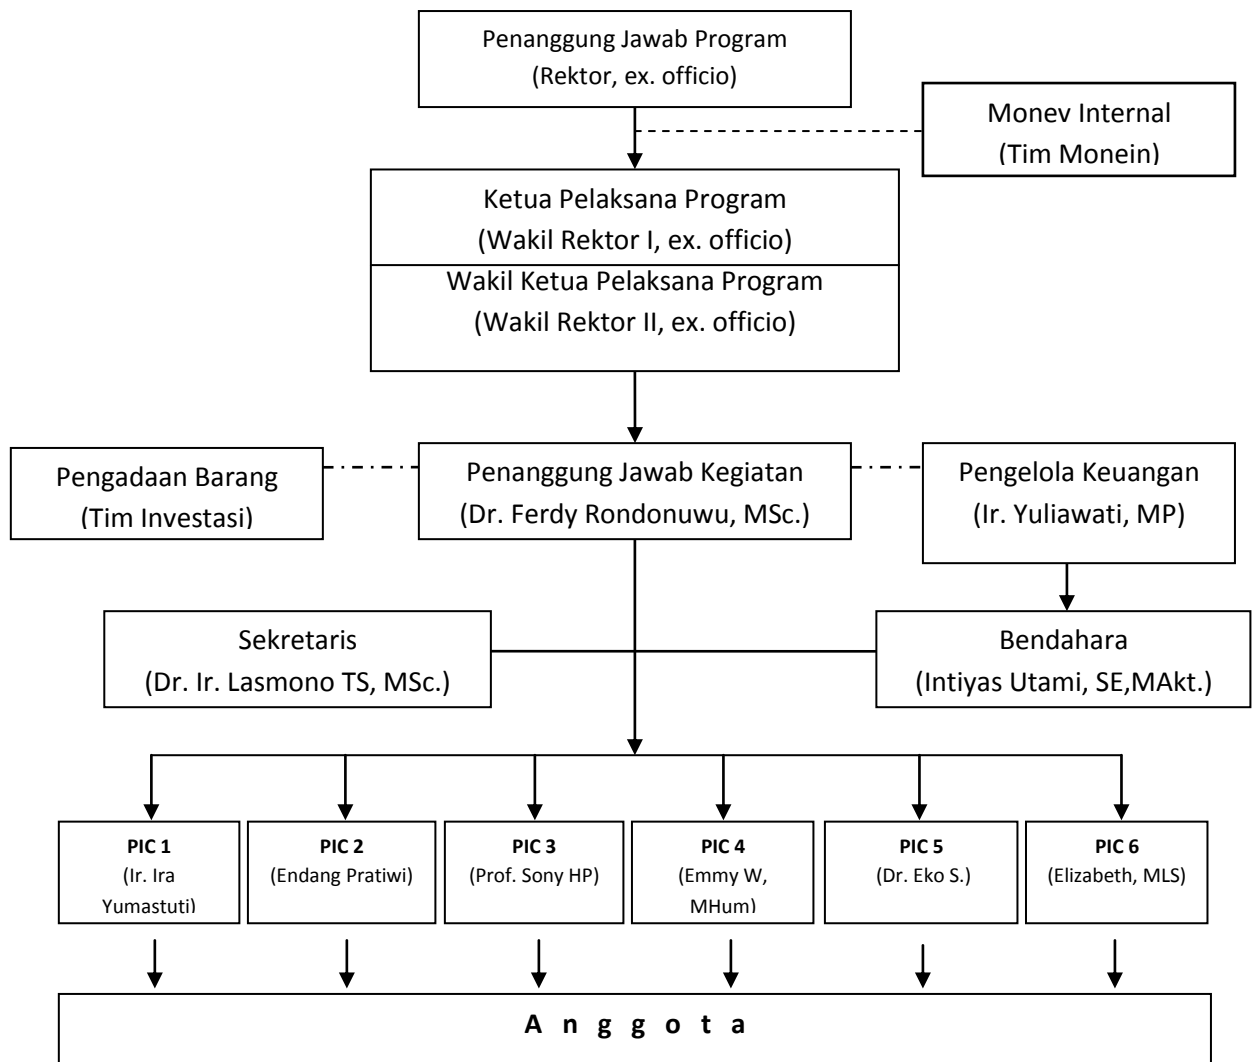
Penanggung Jawab Program
(Rektor, ex. officio)

Monev Internal
(Tim Monein)

Ketua Pelaksana Program
(Wakil Rektor I, ex. officio)

Wakil Ketua Pelaksana Program
(Wakil Rektor II, ex. officio)

Pengadaan Barang
(Tim Investasi)

Penanggung Jawab Kegiatan
(Dr. Ferdy Rondonuwu, MSc.)

Pengelola Keuangan
(Ir. Yuliawati, MP)

Sekretaris
(Dr. Ir. Lasmono TS, MSc.)

Bendahara
(Intiyas Utami, SE,MAkt.)

**PIC 1**
(Ir. Ira Yumastuti)

**PIC 2**
(Endang Pratiwi)

**PIC 3**
(Prof. Sony HP)

**PIC 4**
(Emmy W, MHum)

**PIC 5**
(Dr. Eko S.)

**PIC 6**
(Elizabeth, MLS)

**A n g g o t a**